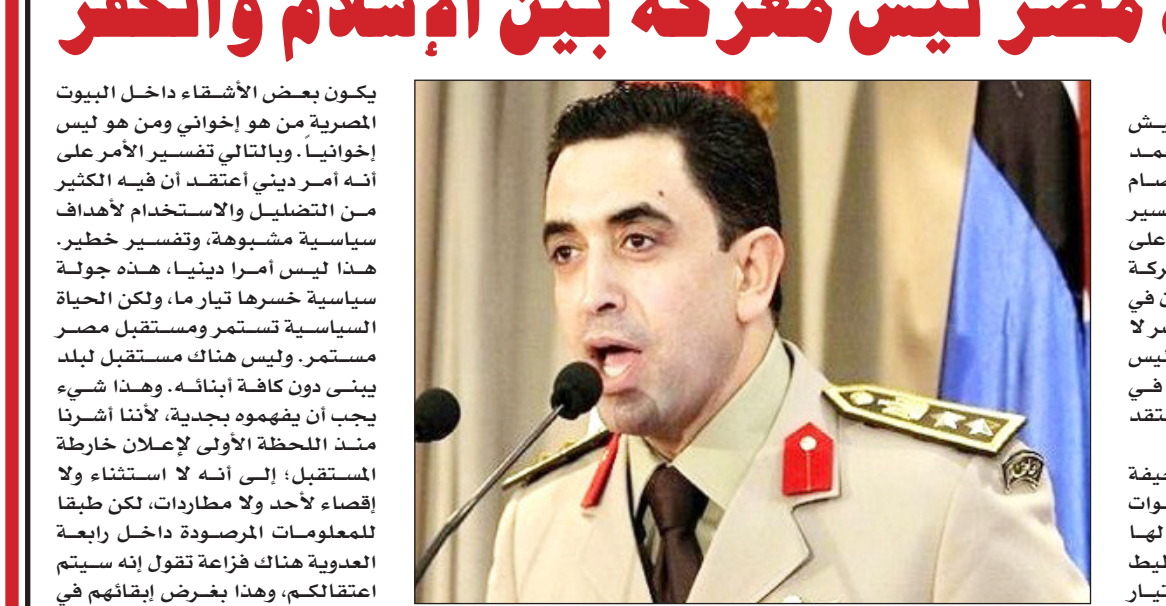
مصر ليس معركة بين الإسلام والكفر

يكون بعض الأشقاء داخل البيوت المصرية من هو إخواني ومن هو ليس إخوانياً. وبالتالي تفسير الأمر على أنه أمر ديني أعتقد أن فيه الكثير من التضليل والاستخدام لأهداف سياسية مشبوهة، وتفسير خطير. هذا ليس أمرا دينيا، هذه جولة سياسية خسرها تيار ما، ولكن الحياة السياسية تستمر ومستقبل مصر مستمر. وليس هناك مستقبل لبلد يبنى دون كافة أبنائه. وهذا شيء يجب أن يفهموه بجدية، لأننا أشرنا منذ اللحظة الأولى لإعلان خارطة المستقبل؛ إلى أنه لا استثناء ولا إقصاء لأحد ولا مطاردات، لكن طبقا للمعلومات المرصودة داخل رابعة العدوية هناك فزاعة تقول إنه سيتم اعتقالكم، وهذا بغرض إبقائهم في

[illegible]يش
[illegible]مد
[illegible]مام
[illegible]سير
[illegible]على
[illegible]ركة
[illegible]ن في
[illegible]سر لا
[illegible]ليس
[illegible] في
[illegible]تقد

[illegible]حيفة
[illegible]موات
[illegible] لها
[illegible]ليط
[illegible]تيار